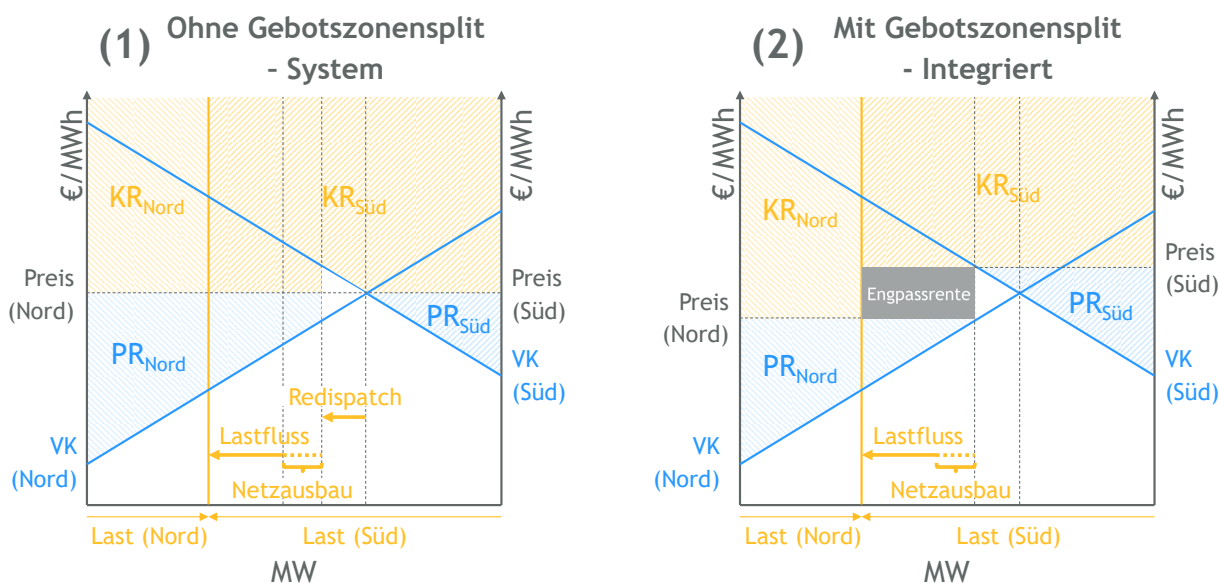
(1) Ohne Gebotszonensplit - System

€/MWh

€/MWh

$KR_{Nord}$

$KR_{Süd}$

Preis (Nord)

Preis (Süd)

$PR_{Nord}$

$PR_{Süd}$

VK (Süd)

Redispatch

Lastfluss

VK (Nord)

Netzausbau

Last (Nord)

Last (Süd)

MW

(2) Mit Gebotszonensplit - Integriert

€/MWh

€/MWh

$KR_{Nord}$

$KR_{Süd}$

Preis (Süd)

Engpassrente

Preis (Nord)

$PR_{Süd}$

$PR_{Nord}$

VK (Süd)

VK (Nord)

Lastfluss

Netzausbau

Last (Nord)

Last (Süd)

MW